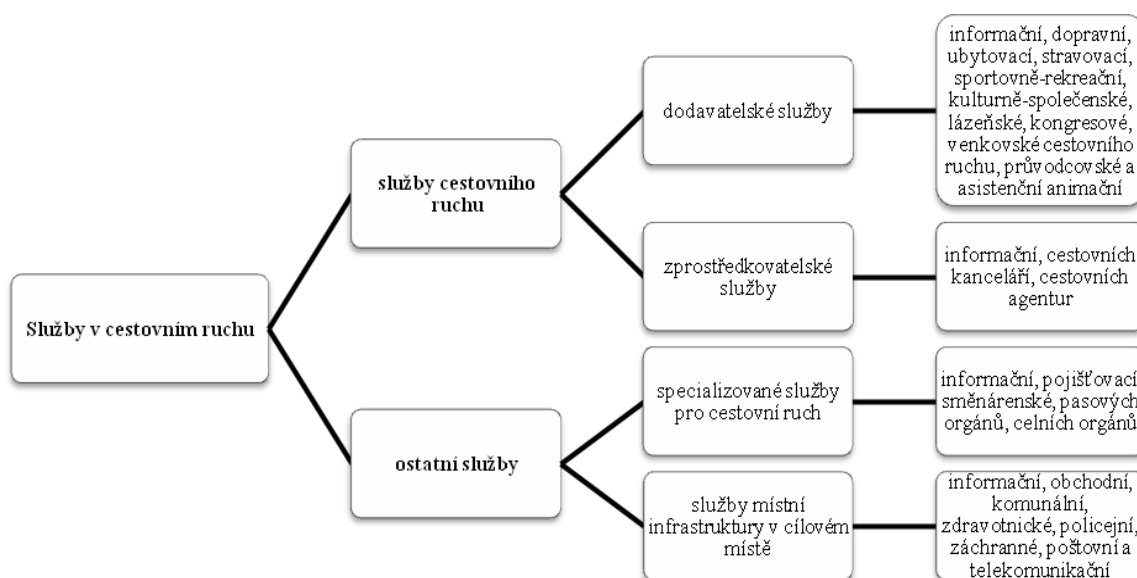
Služby v cestovním ruchu

služby cestovního ruchu

dodavatelské služby

informační, dopravní, ubytovací, stravovací, sportovně-rekreační, kulturně-společenské, lázeňské, kongresové, venkovské cestovního ruchu, průvodcovské a asistenční animační

zprostředkovatelské služby

informační, cestovních kanceláří, cestovních agentur

ostatní služby

specializované služby pro cestovní ruch

informační, pojišťovací směnárenské, pasových orgánů, celních orgánů

služby místní infrastruktury v cílovém místě

informační, obchodní, komunální, zdravotnické, policejní, záchranné, poštovní a telekomunikační